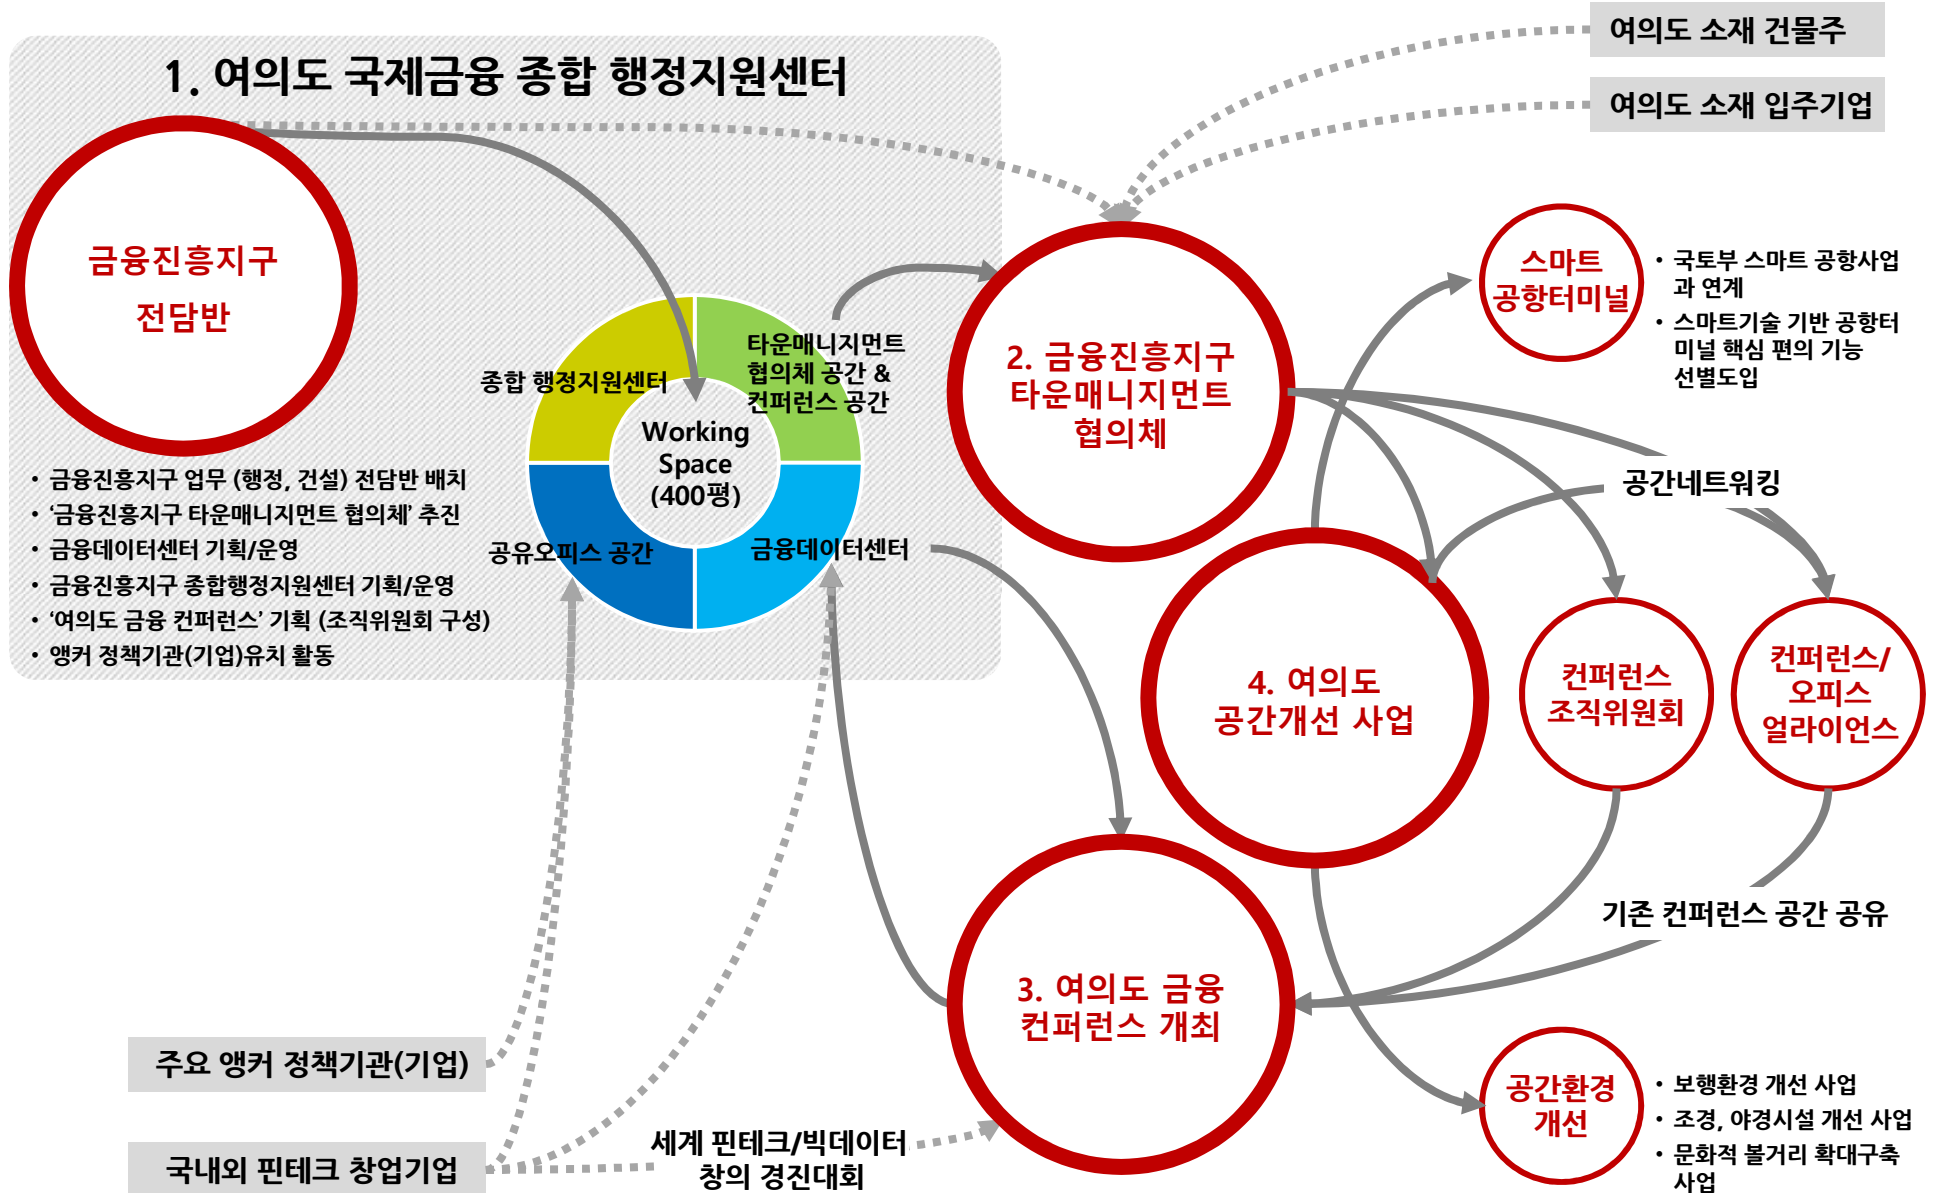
1. 여의도 국제금융 종합 행정지원센터

금융진흥지구 전담반

• 금융진흥지구 업무 (행정, 건설) 전담반 배치
• '금융진흥지구 타운매니지먼트 협의체' 추진
• 금융데이터센터 기획/운영
• 금융진흥지구 종합행정지원센터 기획/운영
• '여의도 금융 컨퍼런스' 기획 (조직위원회 구성)
• 앵커 정책기관(기업)유치 활동

종합 행정지원센터
타운매니지먼트 협의체 공간 & 컨퍼런스 공간
Working Space (400평)
공유오피스 공간
금융데이터센터

여의도 소재 건물주
여의도 소재 입주기업

2. 금융진흥지구 타운매니지먼트 협의체

스마트 공항터미널
• 국토부 스마트 공항사업과 연계
• 스마트기술 기반 공항터미널 핵심 편의 기능 선별도입

공간네트워킹

4. 여의도 공간개선 사업

컨퍼런스 조직위원회

컨퍼런스/ 오피스 얼라이언스

기존 컨퍼런스 공간 공유

3. 여의도 금융 컨퍼런스 개최

주요 앵커 정책기관(기업)

국내외 핀테크 창업기업

세계 핀테크/빅데이터 창의 경진대회

공간환경 개선
• 보행환경 개선 사업
• 조경, 야경시설 개선 사업
• 문화적 볼거리 확대구축 사업